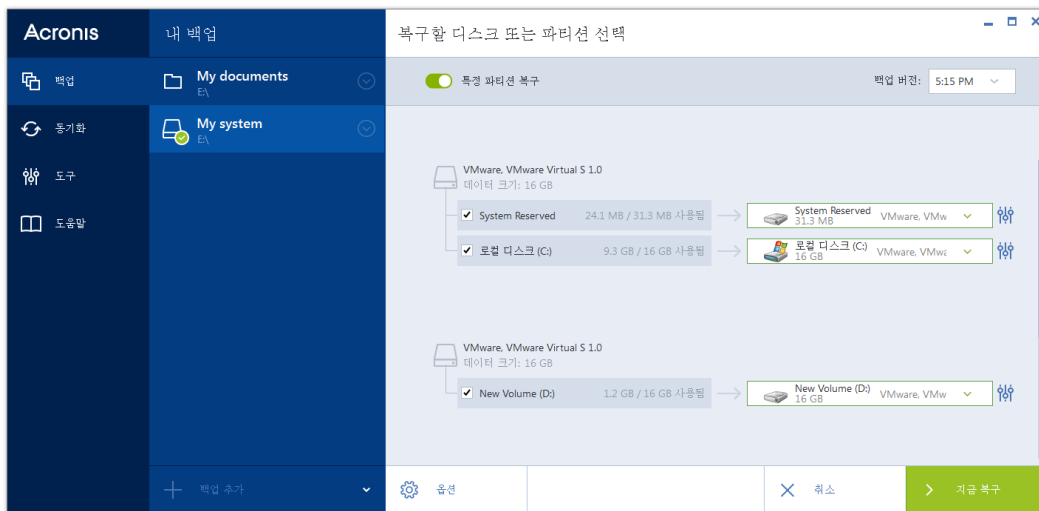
Acronis

백업
동기화
도구
도움말

내 백업

My documents
E:\

My system
E:\

백업 추가

복구할 디스크 또는 파티션 선택

특정 파티션 복구

백업 버전: 5:15 PM

VMware, VMware Virtual S 1.0
데이터 크기: 16 GB

System Reserved 24.1 MB / 31.3 MB 사용됨
System Reserved
31.3 MB
VMware, VMw

로컬 디스크 (C:) 9.3 GB / 16 GB 사용됨
로컬 디스크 (C:)
16 GB
VMware, VMw

VMware, VMware Virtual S 1.0
데이터 크기: 16 GB

New Volume (D:) 1.2 GB / 16 GB 사용됨
New Volume (D:)
16 GB
VMware, VMw

옵션
취소
지금 복구